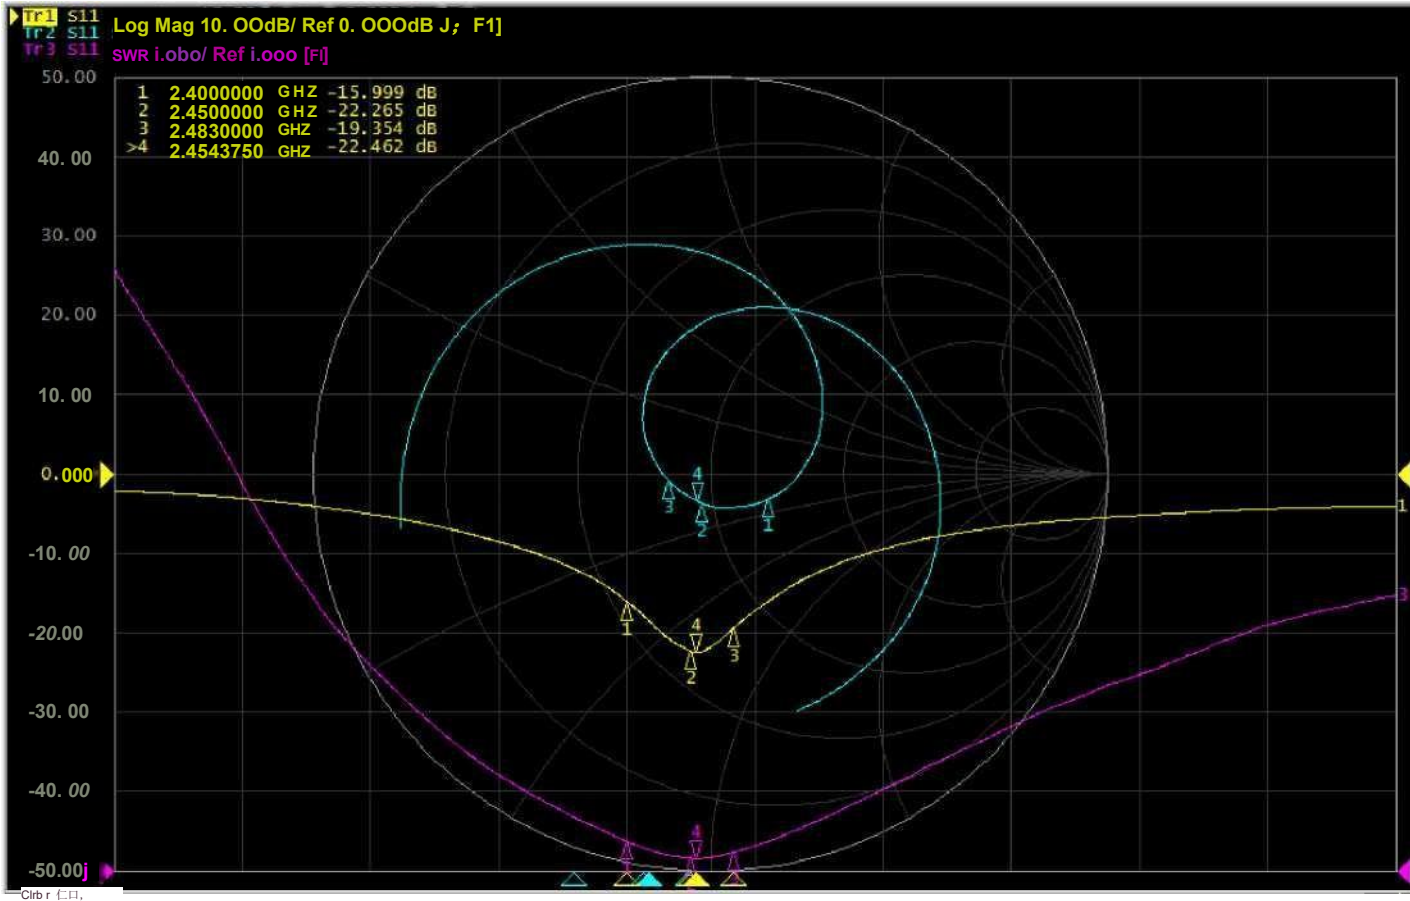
Tr1 S11 Log Mag 10. OOdB/ Ref 0. OOOdB J; F1]
Tr2 S11
Tr3 S11 SWR i.obo/ Ref i.ooo [Fi]

50.00
40.00
30.00
20.00
10.00
0.000
-10.00
-20.00
-30.00
-40.00
-50.00

1 2.4000000 GHZ -15.999 dB
2 2.4500000 GHZ -22.265 dB
3 2.4830000 GHZ -19.354 dB
>4 2.4543750 GHZ -22.462 dB

4
3
2
1
4
1
2
3
4
1
3

Clrb r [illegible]